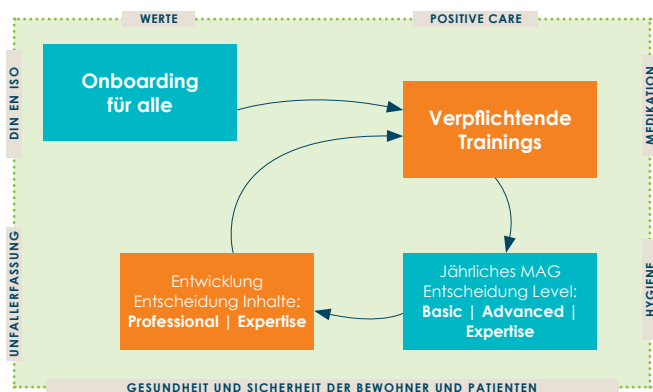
WERTE

POSITIVE CARE

DIN EN ISO

MEDIKATION

Onboarding für alle

Verpflichtende Trainings

UNFALLERFASSUNG

HYGIENE

Entwicklung Entscheidung Inhalte: **Professional | Expertise**

Jährliches MAG Entscheidung Level: **Basic | Advanced | Expertise**

GESUNDHEIT UND SICHERHEIT DER BEWOHNER UND PATIENTEN